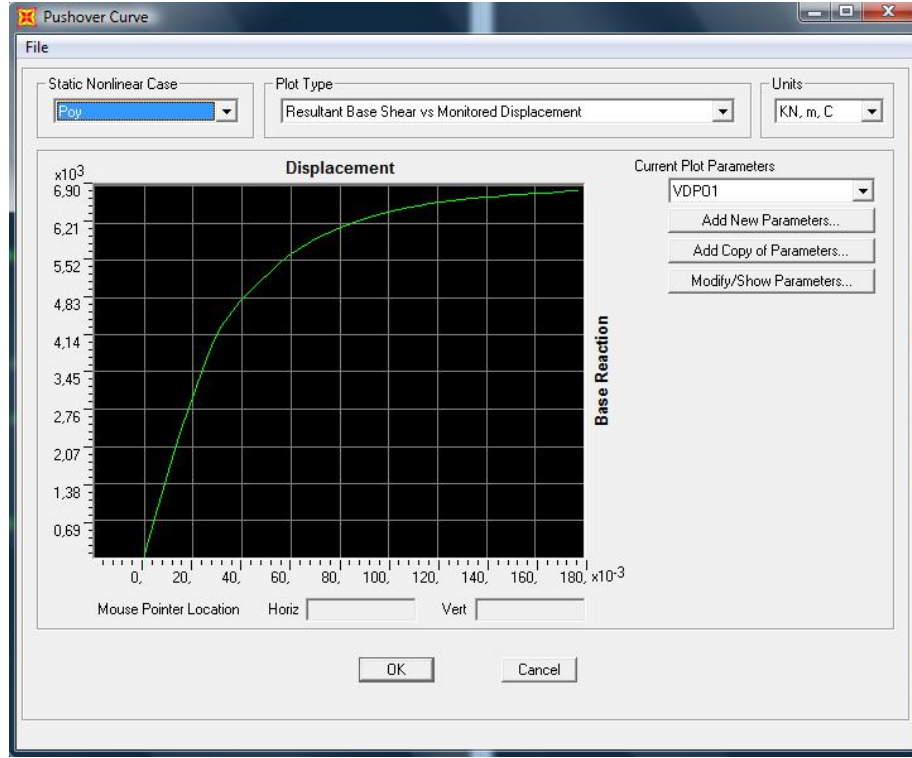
Pushover Curve

File

Static Nonlinear Case
Poy

Plot Type
Resultant Base Shear vs Monitored Displacement

Units
KN, m, C

Displacement

$x10^3$
6,90
6,21
5,52
4,83
4,14
3,45
2,76
2,07
1,38
0,69

0, 20, 40, 60, 80, 100, 120, 140, 160, 180, $x10^{-3}$

Base Reaction

Current Plot Parameters
VDPO1
Add New Parameters...
Add Copy of Parameters...
Modify/Show Parameters...

Mouse Pointer Location Horiz Vert

OK
Cancel